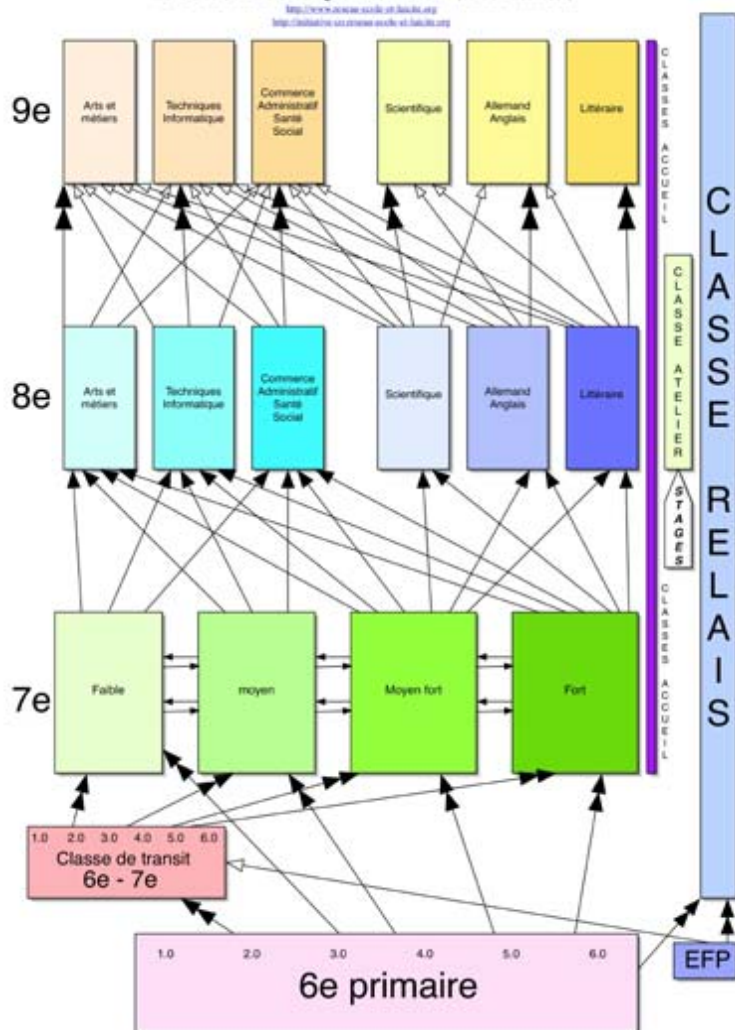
http://www.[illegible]-ecole-et-laicite.org
http://initiative-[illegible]-ecole-et-laicite.org

9e

Arts et métiers

Techniques Informatique

Commerce Administratif Santé Social

Scientifique

Allemand Anglais

Littéraire

CLASSES ACCUEIL

CLASSE RELAIS

CLASSE ATELIER

STAGES

8e

Arts et métiers

Techniques Informatique

Commerce Administratif Santé Social

Scientifique

Allemand Anglais

Littéraire

CLASSES ACCUEIL

7e

Faible

moyen

Moyen fort

Fort

1.0 2.0 3.0 4.0 5.0 6.0
Classe de transit
6e - 7e

1.0 2.0 3.0 4.0 5.0 6.0
6e primaire

EFP